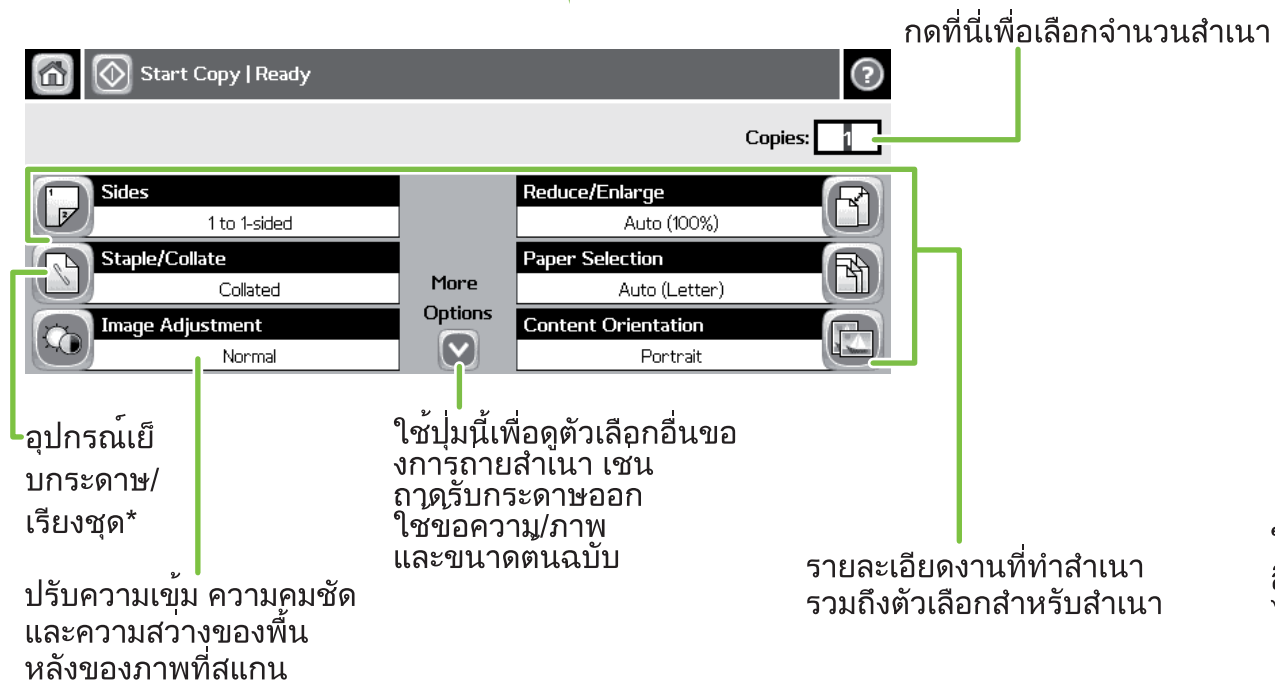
กดที่นี่เพื่อเลือกจำนวนสำเนา

Start Copy | Ready

Copies: 1

Sides
1 to 1-sided

Staple/Collate
Collated

Image Adjustment
Normal

More Options

Reduce/Enlarge
Auto (100%)

Paper Selection
Auto (Letter)

Content Orientation
Portrait

อุปกรณ์เย็บกระดาษ/เรียงชุด*

ใช้ปุ่มนี้เพื่อดูตัวเลือกอื่นของการถ่ายสำเนา เชน ถาดรับกระดาษออก ใชขอความ/ภาพ และขนาดตนฉบับ

รายละเอียดงานที่ทำสำเนา รวมถึงตัวเลือกสำหรับสำเนา

ปรับความเข้ม ความคมชัด และความสวางของพื้นหลังของภาพที่สแกน